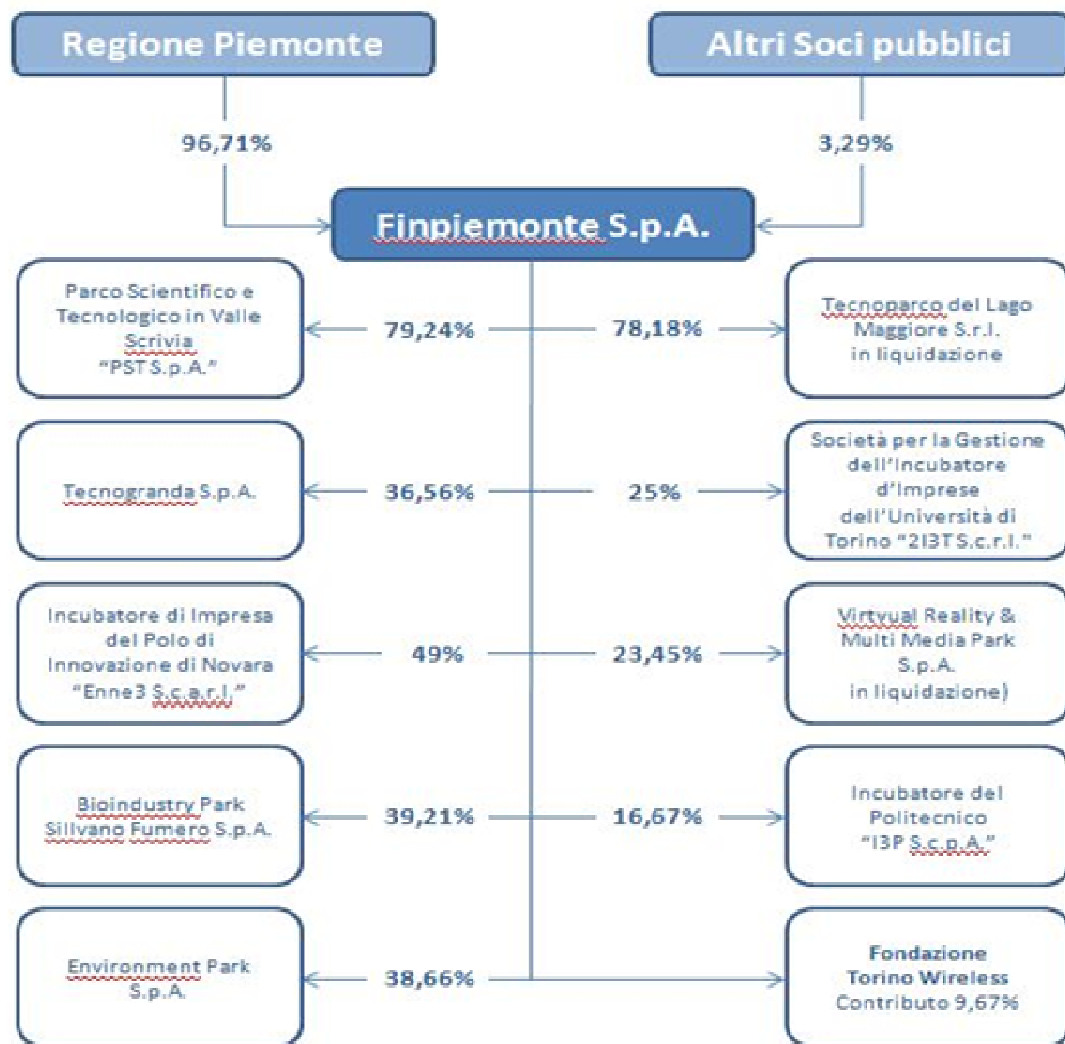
Regione Piemonte

Altri Soci pubblici

96,71%

3,29%

Finpiemonte S.p.A.

Parco Scientifico e Tecnologico in Valle Scrivia "PST S.p.A."

79,24%

78,18%

Tecnoparco del Lago Maggiore S.r.l. in liquidazione

Tecnogranda S.p.A.

36,56%

25%

Società per la Gestione dell'Incubatore d'Imprese dell'Università di Torino "2I3T S.c.r.l."

Incubatore di Impresa del Polo di Innovazione di Novara "Enne3 S.c.a.r.l."

49%

23,45%

Virtual Reality & Multi Media Park S.p.A. in liquidazione)

Bioindustry Park Sillvano Fumero S.p.A.

39,21%

16,67%

Incubatore del Politecnico "I3P S.c.p.A."

Environment Park S.p.A.

38,66%

Fondazione Torino Wireless Contributo 9,67%